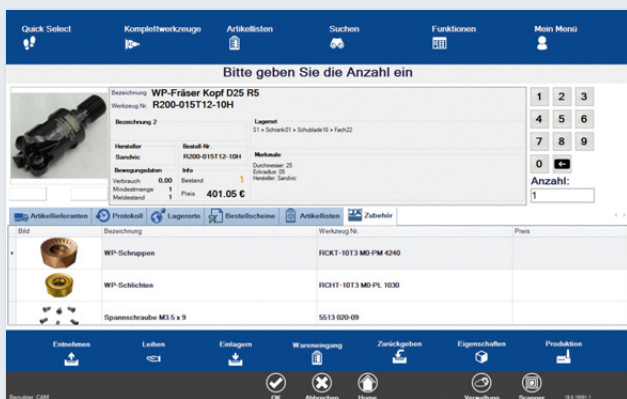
Quick Select | Komplettwerkzeuge | Artikellisten | Suchen | Funktionen | Mein Menü

Bitte geben Sie die Anzahl ein

Bezeichnung WP-Fräser Kopf D25 R5
Werkzeug Nr. R200-015T12-10H

Bezeichnung 2

Lagerort
S1 » Schrank01 » Schublade16 » Fach22

Hersteller
Sandvic

Bestell-Nr.
R200-015T12-10H

Merkmale
Durchmesser: 25
Eckradius: 05
Hersteller: Sandvic

Bewegungsdaten
Verbrauch 0.00
Mindestmenge 1
Meldestand 1

Info
Bestand 1
Preis 401.05 €

1 2 3
4 5 6
7 8 9
0

Anzahl:
1

Artikellieferanten | Protokoll | Lagerorte | Bestellscheine | Artikellisten | Zubehör

| Bild | Bezeichnung | Werkzeug Nr. | Preis |
|---|---|---|---|
| | WP-Schruppen | RCKT-10T3 M0-PM 4240 | |
| | WP-Schlichten | RCHT-10T3 M0-PL 1030 | |
| | Spannschraube M3.5 x 9 | 5513 020-09 | |

Entnehmen | Leihen | Einlagern | Wareneingang | Zurückgeben | Eigenschaften | Produktion

Benutzer: CAM | OK | Abbrechen | Home | Verwaltung | Scanner | 18.6.18001.1